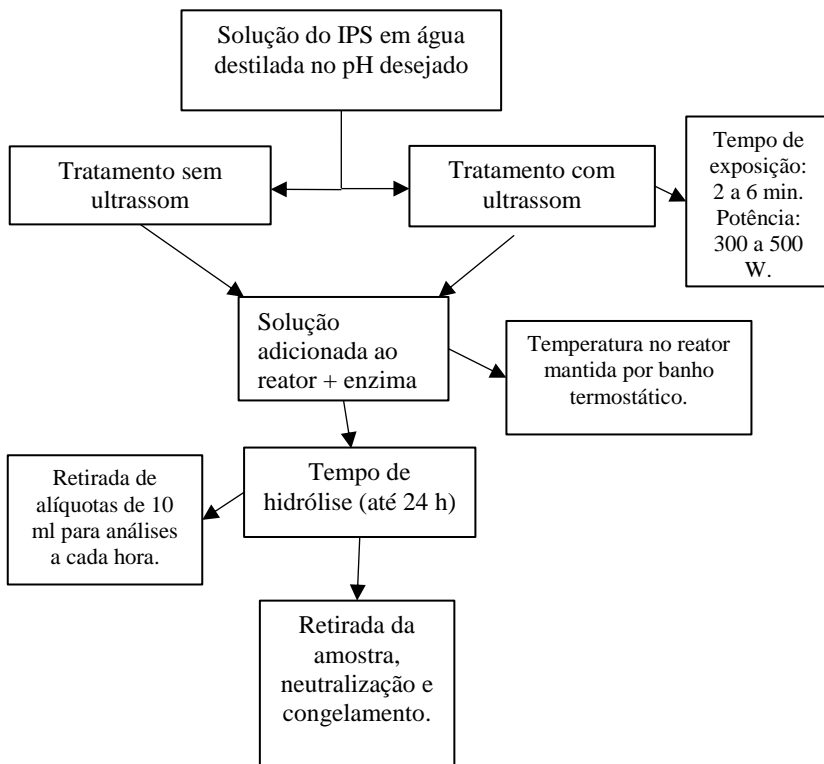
Solução do IPS em água destilada no pH desejado

Tratamento sem ultrassom

Tratamento com ultrassom

Tempo de exposição: 2 a 6 min. Potência: 300 a 500 W.

Solução adicionada ao reator + enzima

Temperatura no reator mantida por banho termostático.

Retirada de alíquotas de 10 ml para análises a cada hora.

Tempo de hidrólise (até 24 h)

Retirada da amostra, neutralização e congelamento.